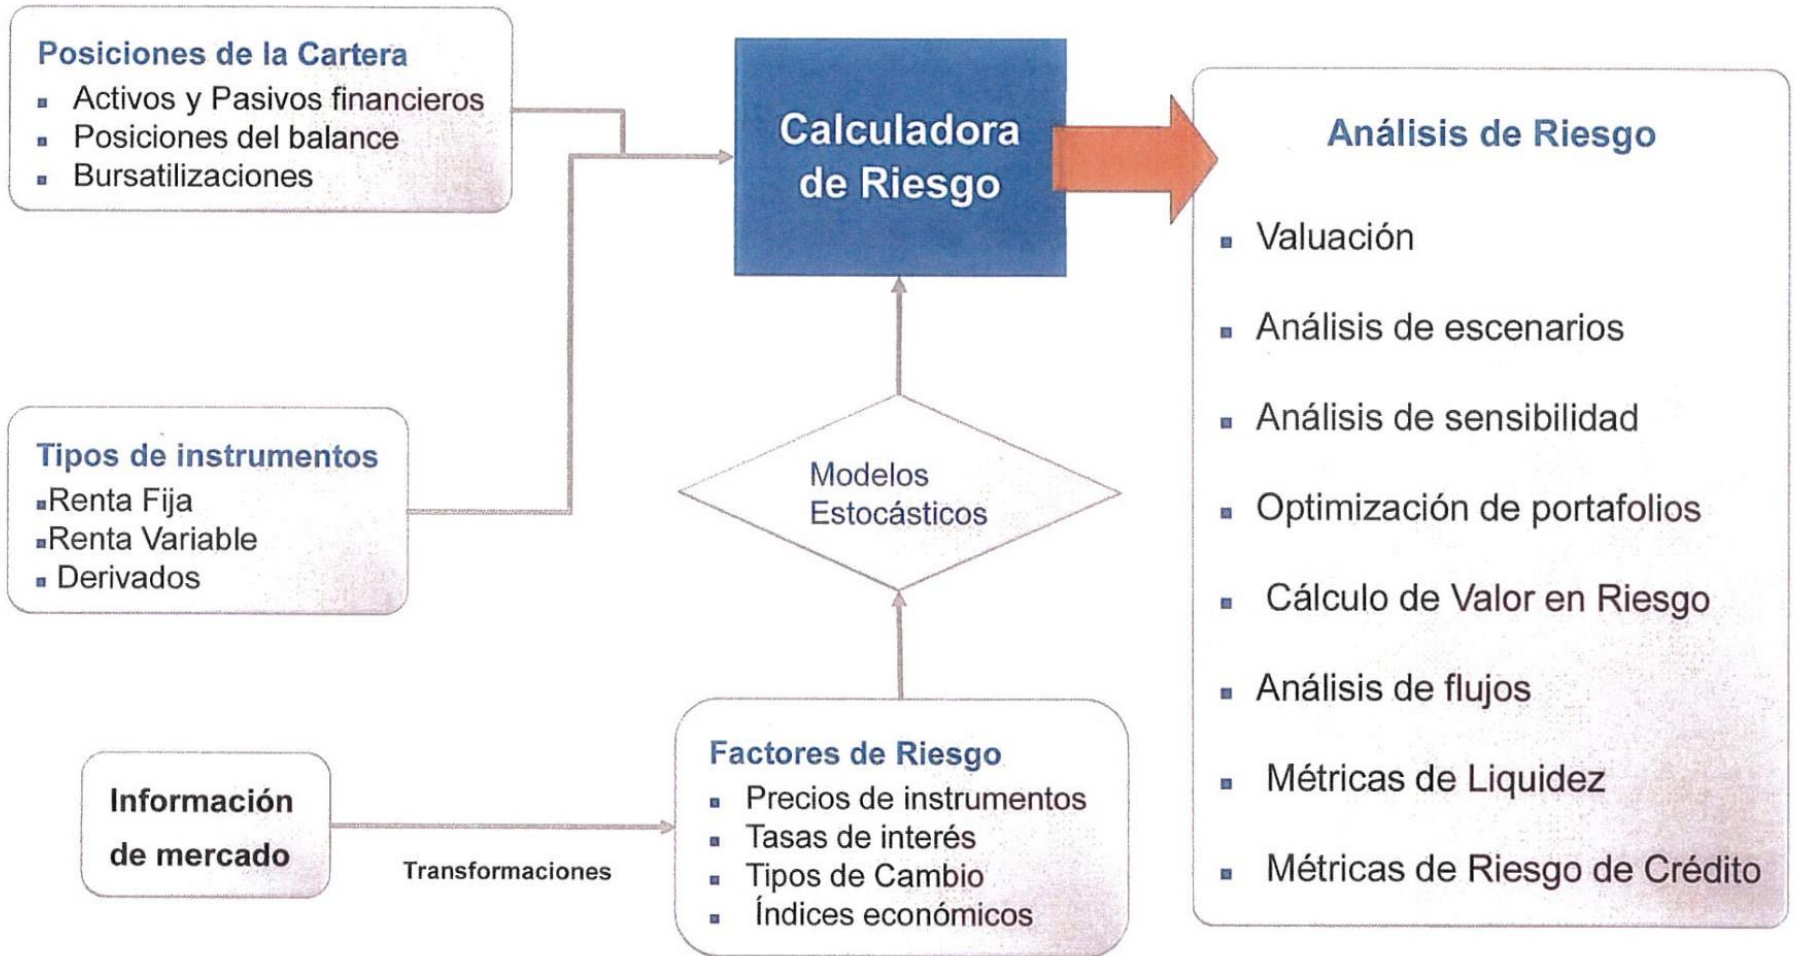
Posiciones de la Cartera
- Activos y Pasivos financieros
- Posiciones del balance
- Bursatilizaciones

Calculadora de Riesgo

Análisis de Riesgo
- Valuación
- Análisis de escenarios
- Análisis de sensibilidad
- Optimización de portafolios
- Cálculo de Valor en Riesgo
- Análisis de flujos
- Métricas de Liquidez
- Métricas de Riesgo de Crédito

Tipos de instrumentos
- Renta Fija
- Renta Variable
- Derivados

Modelos Estocásticos

Información de mercado

Transformaciones

Factores de Riesgo
- Precios de instrumentos
- Tasas de interés
- Tipos de Cambio
- Índices económicos